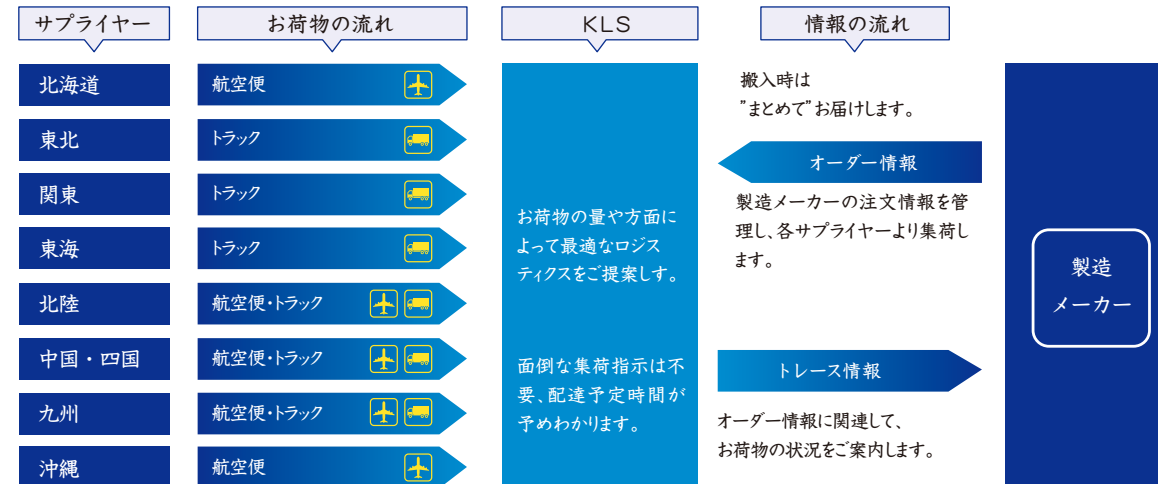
サプライヤー

お荷物の流れ

KLS

情報の流れ

北海道

航空便

東北

トラック

関東

トラック

東海

トラック

北陸

航空便・トラック

中国・四国

航空便・トラック

九州

航空便・トラック

沖縄

航空便

お荷物の量や方面によって最適なロジスティクスをご提案します。

面倒な集荷指示は不要、配達予定時間が予めわかります。

搬入時は ”まとめて”お届けします。

オーダー情報

製造メーカーの注文情報を管理し、各サプライヤーより集荷します。

トレース情報

オーダー情報に関連して、お荷物の状況をご案内します。

製造 メーカー